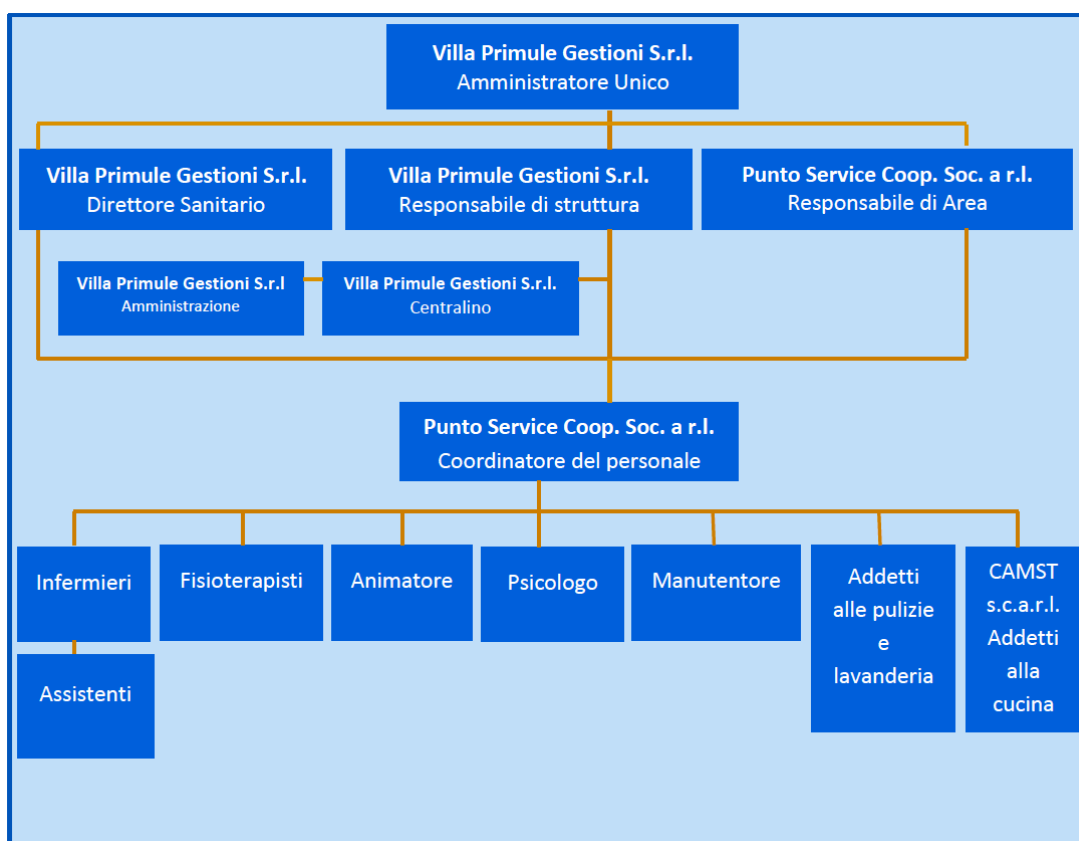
Villa Primule Gestioni S.r.l.
Amministratore Unico

Villa Primule Gestioni S.r.l.
Direttore Sanitario

Villa Primule Gestioni S.r.l.
Responsabile di struttura

Punto Service Coop. Soc. a r.l.
Responsabile di Area

Villa Primule Gestioni S.r.l
Amministrazione

Villa Primule Gestioni S.r.l.
Centralino

Punto Service Coop. Soc. a r.l.
Coordinatore del personale

Infermieri

Assistenti

Fisioterapisti

Animatore

Psicologo

Manutentore

Addetti alle pulizie e lavanderia

CAMST s.c.a.r.l. Addetti alla cucina